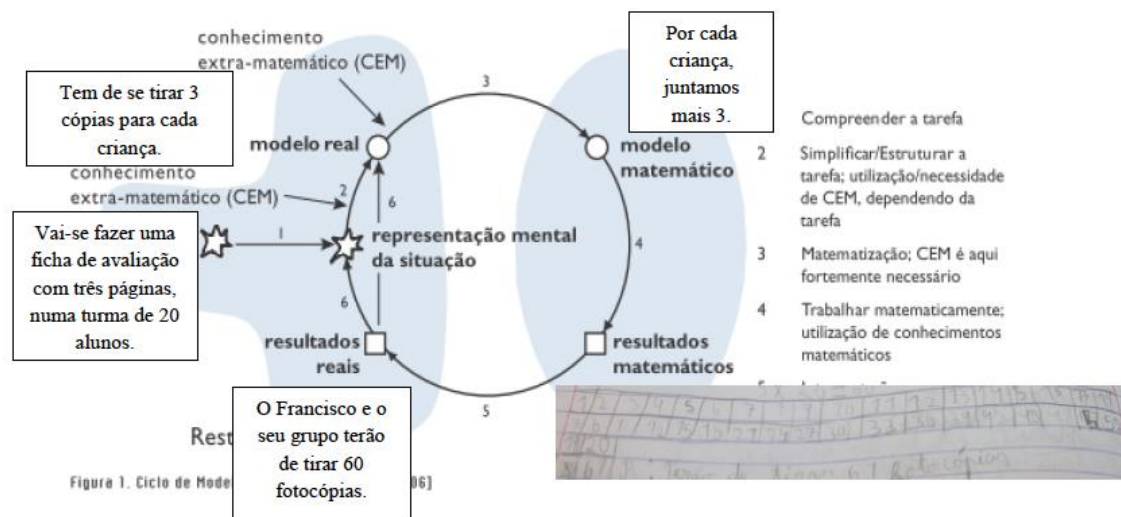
conhecimento extra-matemático (CEM)

Por cada criança, juntamos mais 3.

Tem de se tirar 3 cópias para cada criança.

3

modelo real

modelo matemático

conhecimento extra-matemático (CEM)

2

6

Vai-se fazer uma ficha de avaliação com três páginas, numa turma de 20 alunos.

1

representação mental da situação

4

6

resultados reais

resultados matemáticos

5

O Francisco e o seu grupo terão de tirar 60 fotocópias.

Rest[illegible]

Figura 1. Ciclo de Mode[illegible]06]

Compreender a tarefa

2 Simplificar/Estruturar a tarefa; utilização/necessidade de CEM, dependendo da tarefa

3 Matematização; CEM é aqui fortemente necessário

4 Trabalhar matematicamente; utilização de conhecimentos matemáticos

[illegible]

| 1 | 2 | 3 | 4 | 5 | 6 | 7 | 8 | 9 | 10 | 11 | 12 | 13 | 14 | 15 | 16 | 17 | 18 | 19 |
|---|---|---|---|---|---|---|---|---|---|---|---|---|---|---|---|---|---|---|
| 3 | 6 | 9 | 12 | 15 | 18 | 21 | 24 | 27 | 30 | 33 | 36 | 39 | 42 | 45 | 48 | 51 | 54 | 57 |
| 20 | | | | | | | | | | | | | | | | | | |
| 60 | | | | | | | | | | | | | | | | | | |

R: Temos de tirar 60 fotocópias